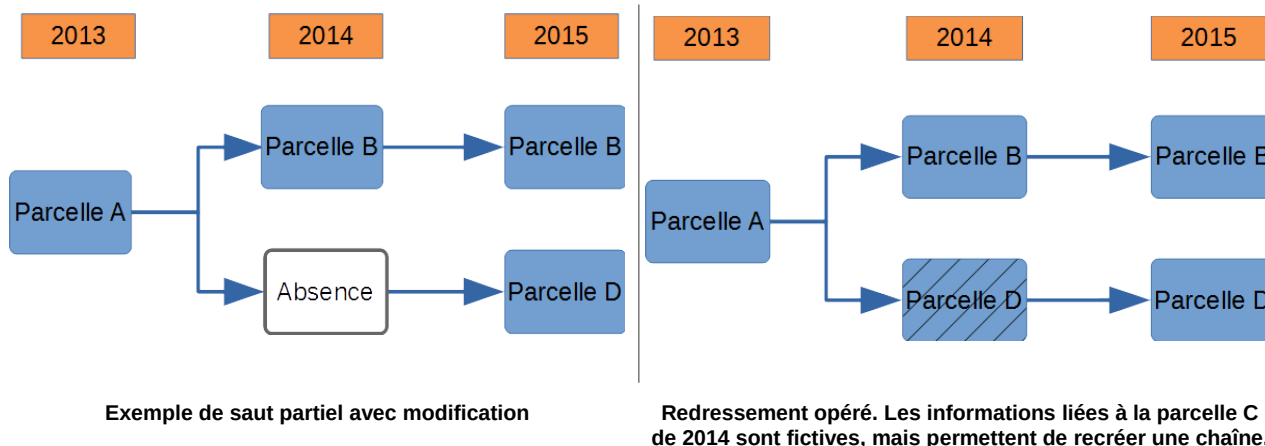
2013

2014

2015

Parcelle A

Parcelle B

Parcelle B

Absence

Parcelle D

2013

2014

2015

Parcelle A

Parcelle B

Parcelle B

Parcelle D

Parcelle D

Exemple de saut partiel avec modification

Redressement opéré. Les informations liées à la parcelle C de 2014 sont fictives, mais permettent de recréer une chaîne.